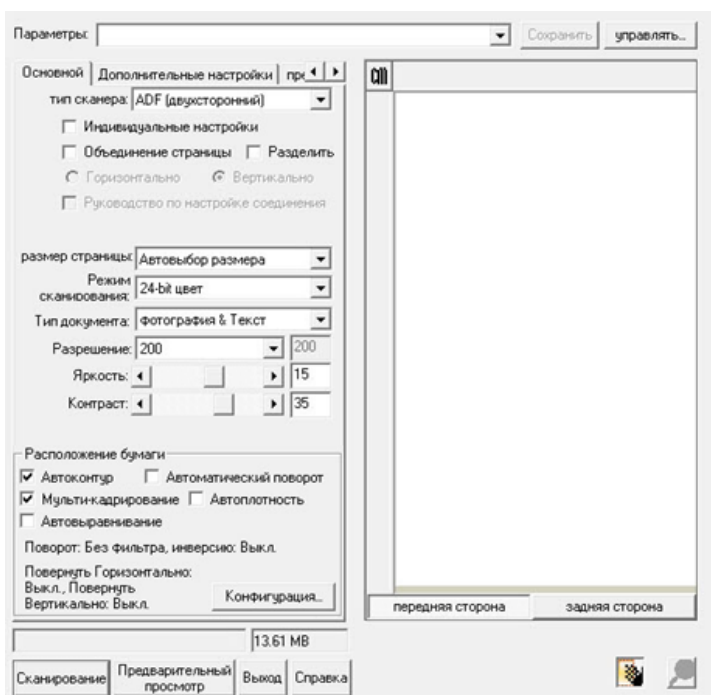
Параметры:
Сохранить
управлять...

Основной
Дополнительные настройки
пре

тип сканера: ADF (двухсторонний)

Индивидуальные настройки

Объединение страницы
Разделить

Горизонтально
Вертикально

Руководство по настройке соединения

размер страницы: Автовыбор размера

Режим сканирования: 24-bit цвет

Тип документа: Фотография & Текст

Разрешение: 200
200

Яркость:
15

Контраст:
35

Расположение бумаги

Автоконтур
Автоматический поворот

Мульти-кадрирование
Автоплотность

Автовыравнивание

Поворот: Без фильтра, инверсию: Выкл.

Повернуть Горизонтально: Выкл., Повернуть Вертикально: Выкл.

Конфигурация...

передняя сторона
задняя сторона

13.61 MB

Сканирование
Предварительный просмотр
Выход
Справка